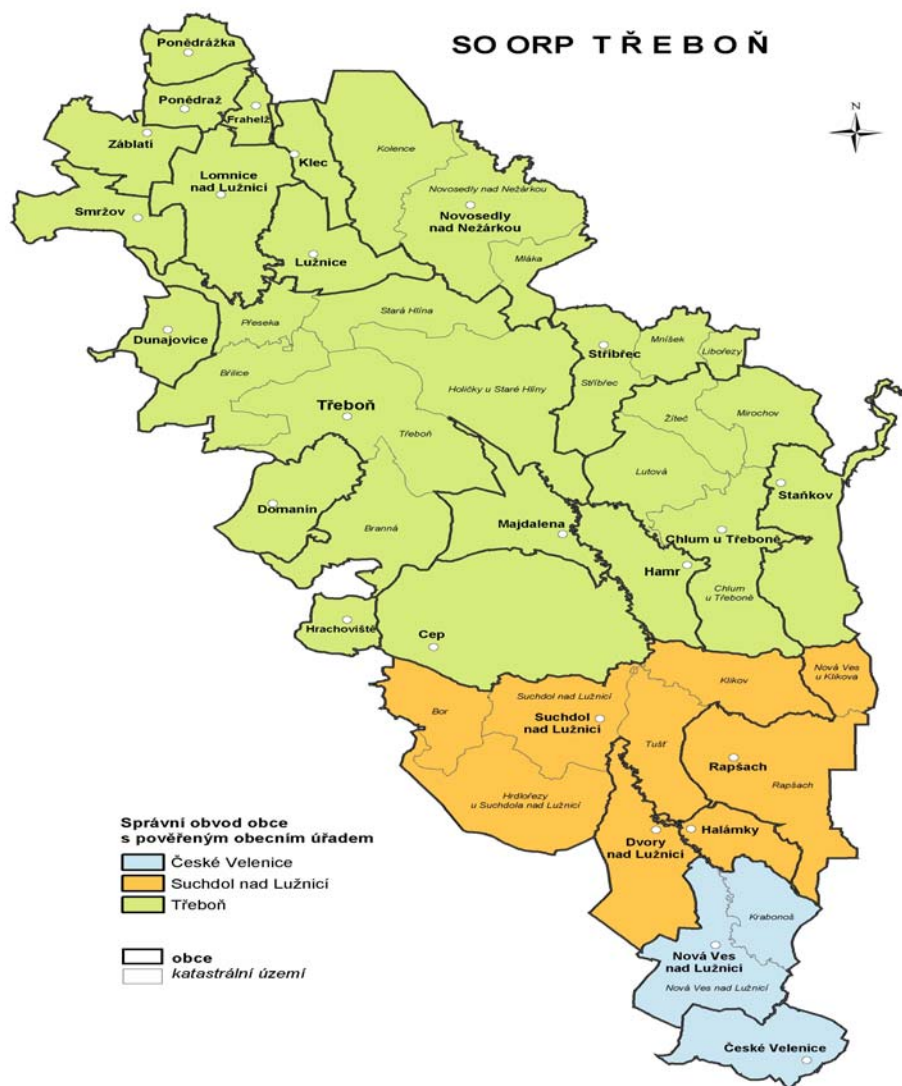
SO ORP TŘEBOŇ

N

Ponědrážka
Ponědraž
Frahelž
Záblatí
Lomnice nad Lužnicí
Klec
Kolence
Novosedly nad Nežárkou
Novosedly nad Nežárkou
Smržov
Lužnice
Mláka
Stará Hlína
Dunajovice
Přeseka
Stříbřec
Mníšek
Lišovřezy
Břilice
Holičky u Staré Hlíny
Stříbřec
Třeboň
Žítec
Mirochov
Třeboň
Lutová
Staňkov
Domanín
Branná
Majdalena
Chlum u Třeboně
Hamr
Chlum u Třeboně
Hrachoviště
Cep
Nová Ves u Klikova
Klikov
Suchdol nad Lužnicí
Bor
Suchdol nad Lužnicí
Tušť
Rapšach
Rapšach
Hrdlořezy u Suchdola nad Lužnicí
Dvory nad Lužnicí
Halámky
Krabonoš
Nová Ves nad Lužnicí
Nová Ves nad Lužnicí
České Velenice

Správní obvod obce s pověřeným obecním úřadem
České Velenice
Suchdol nad Lužnicí
Třeboň

obce
katastrální území